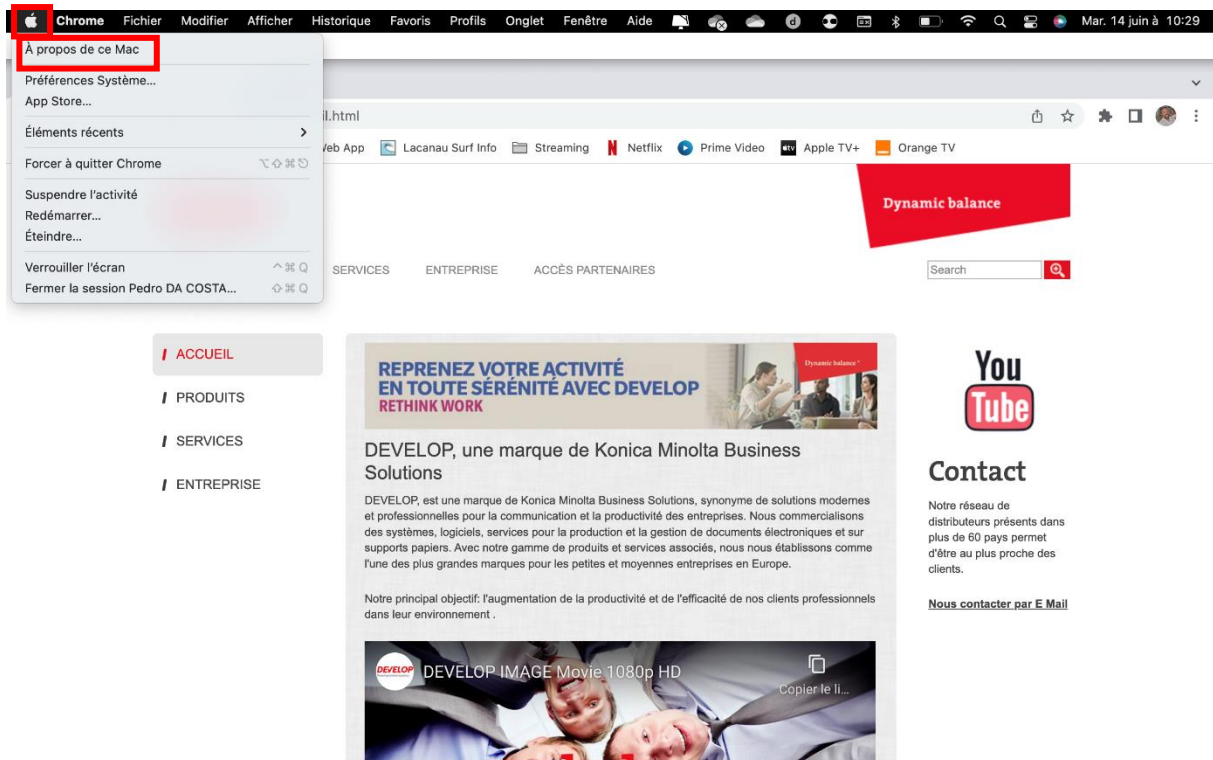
Chrome Fichier Modifier Afficher Historique Favoris Profils Onglet Fenêtre Aide Mar. 14 juin à 10:29

À propos de ce Mac
Préférences Système...
App Store...
Éléments récents
Forcer à quitter Chrome ⌥⇧⌘⎋
Suspendre l'activité
Redémarrer...
Éteindre...
Verrouiller l'écran ^⌘Q
Fermer la session Pedro DA COSTA... ⇧⌘Q

il.html

Veb App Lacanau Surf Info Streaming Netflix Prime Video Apple TV+ Orange TV

Dynamic balance

SERVICES ENTREPRISE ACCÈS PARTENAIRES

Search

ACCUEIL
PRODUITS
SERVICES
ENTREPRISE

REPRENEZ VOTRE ACTIVITÉ EN TOUTE SÉRÉNITÉ AVEC DEVELOP
RETHINK WORK
Dynamic balance

DEVELOP, une marque de Konica Minolta Business Solutions

DEVELOP, est une marque de Konica Minolta Business Solutions, synonyme de solutions modernes et professionnelles pour la communication et la productivité des entreprises. Nous commercialisons des systèmes, logiciels, services pour la production et la gestion de documents électroniques et sur supports papiers. Avec notre gamme de produits et services associés, nous nous établissons comme l'une des plus grandes marques pour les petites et moyennes entreprises en Europe.

Notre principal objectif: l'augmentation de la productivité et de l'efficacité de nos clients professionnels dans leur environnement .

DEVELOP
DEVELOP IMAGE Movie 1080p HD
Copier le li...

You Tube

Contact

Notre réseau de distributeurs présents dans plus de 60 pays permet d'être au plus proche des clients.

Nous contacter par E Mail